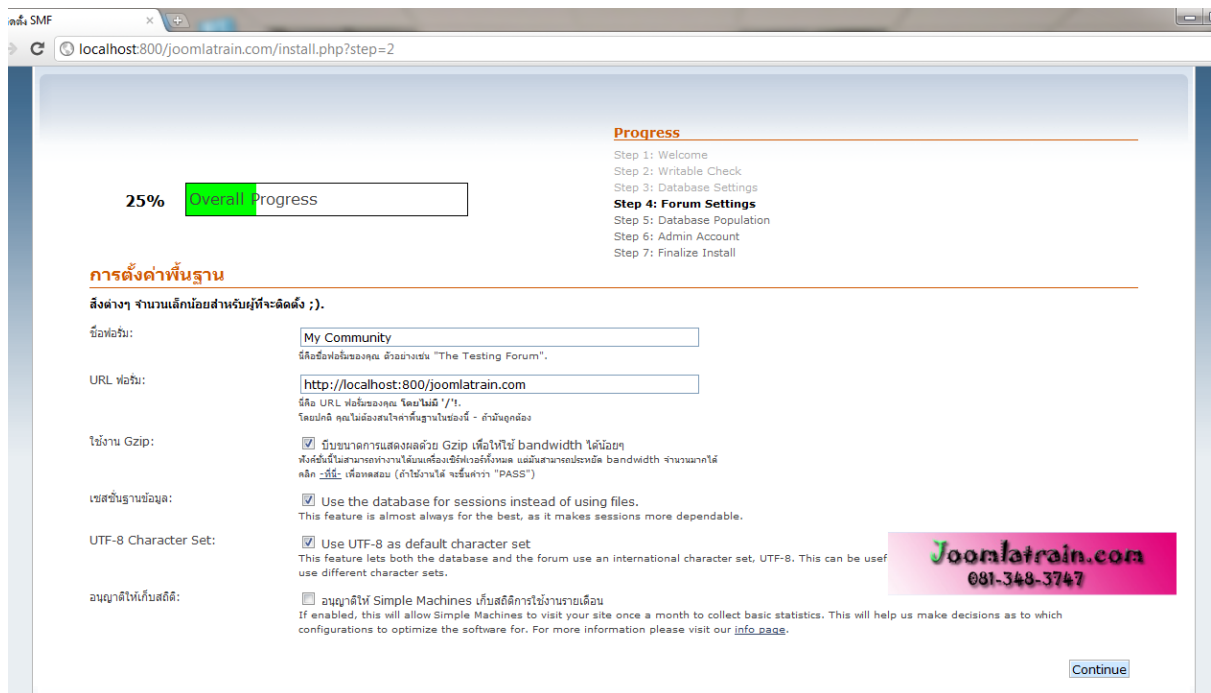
ตดตั้ง SMF

localhost:800/joomlatrain.com/install.php?step=2

Progress
Step 1: Welcome
Step 2: Writable Check
Step 3: Database Settings
Step 4: Forum Settings
Step 5: Database Population
Step 6: Admin Account
Step 7: Finalize Install

25% Overall Progress

การตั้งค่าพื้นฐาน

สิ่งต่างๆ จำนวนเล็กน้อยสำหรับผู้ที่จะติดตั้ง ;).

ชื่อฟอรั่ม: My Community
นี่คือชื่อฟอรั่มของคุณ ตัวอย่างเช่น "The Testing Forum".

URL ฟอรั่ม: http://localhost:800/joomlatrain.com
นี่คือ URL ฟอรั่มของคุณ โดยไม่มี '/'!.
โดยปกติ คุณไม่ต้องสนใจค่าพื้นฐานในช่องนี้ - ถ้ามันถูกต้อง

ใช้งาน Gzip: บีบขนาดการแสดงผลด้วย Gzip เพื่อให้ใช้ bandwidth ได้น้อยๆ
ฟังก์ชั่นนี้ไม่สามารถทำงานได้บนเครื่องเซิร์ฟเวอร์ทั้งหมด แต่มันสามารถประหยัด bandwidth จำนวนมากได้
คลิก -ที่นี่- เพื่อทดสอบ (ถ้าใช้งานได้ จะขึ้นคำว่า "PASS")

เซสชั่นฐานข้อมูล: Use the database for sessions instead of using files.
This feature is almost always for the best, as it makes sessions more dependable.

UTF-8 Character Set: Use UTF-8 as default character set
This feature lets both the database and the forum use an international character set, UTF-8. This can be usef
use different character sets.

Joomlatrain.com
081-348-3747

อนุญาตให้เก็บสถิติ: อนุญาตให้ Simple Machines เก็บสถิติการใช้งานรายเดือน
If enabled, this will allow Simple Machines to visit your site once a month to collect basic statistics. This will help us make decisions as to which configurations to optimize the software for. For more information please visit our info page.

Continue